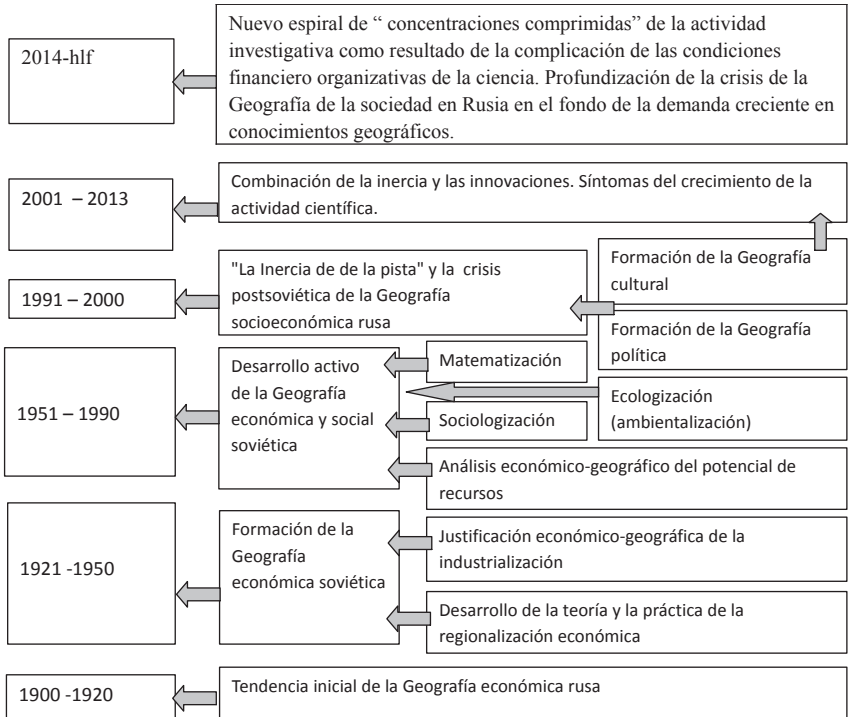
2014-hlf

Nuevo espiral de " concentraciones comprimidas" de la actividad investigativa como resultado de la complicación de las condiciones financiero organizativas de la ciencia. Profundización de la crisis de la Geografía de la sociedad en Rusia en el fondo de la demanda creciente en conocimientos geográficos.

2001 – 2013

Combinación de la inercia y las innovaciones. Síntomas del crecimiento de la actividad científica.

1991 – 2000

"La Inercia de de la pista" y la crisis postsoviética de la Geografía socioeconómica rusa

Formación de la Geografía cultural

Formación de la Geografía política

1951 – 1990

Desarrollo activo de la Geografía económica y social soviética

Matematización

Ecologización (ambientalización)

Sociologización

Análisis económico-geográfico del potencial de recursos

1921 -1950

Formación de la Geografía económica soviética

Justificación económico-geográfica de la industrialización

Desarrollo de la teoría y la práctica de la regionalización económica

1900 -1920

Tendencia inicial de la Geografía económica rusa